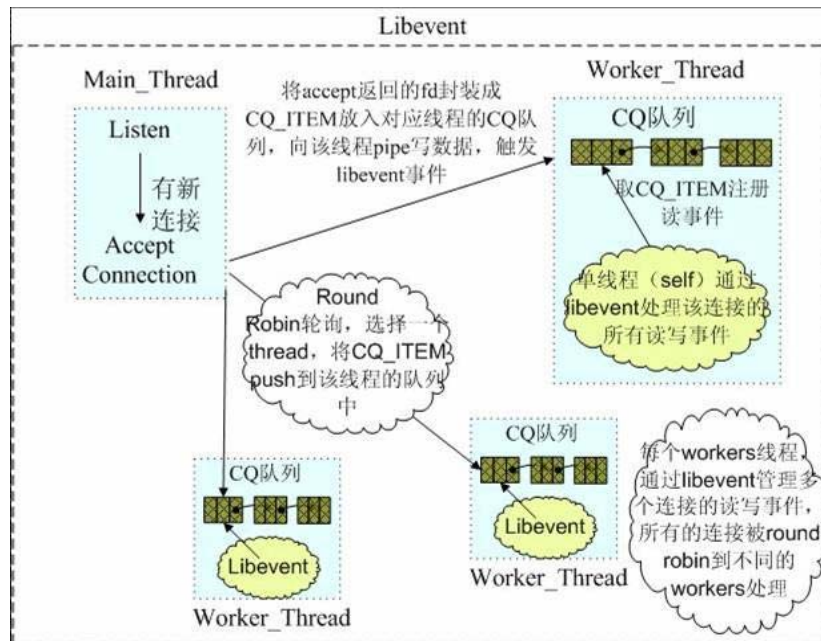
Libevent

Main_Thread

Listen

有新连接

Accept Connection

将accept返回的fd封装成CQ_ITEM放入对应线程的CQ队列，向该线程pipe写数据，触发libevent事件

Worker_Thread

CQ队列

取CQ_ITEM注册读事件

单线程（self）通过libevent处理该连接的所有读写事件

Round Robin轮询，选择一个thread，将CQ_ITEM push到该线程的队列中

CQ队列

Libevent

Worker_Thread

CQ队列

Libevent

Worker_Thread

每个workers线程，通过libevent管理多个连接的读写事件，所有的连接被round robin到不同的workers处理